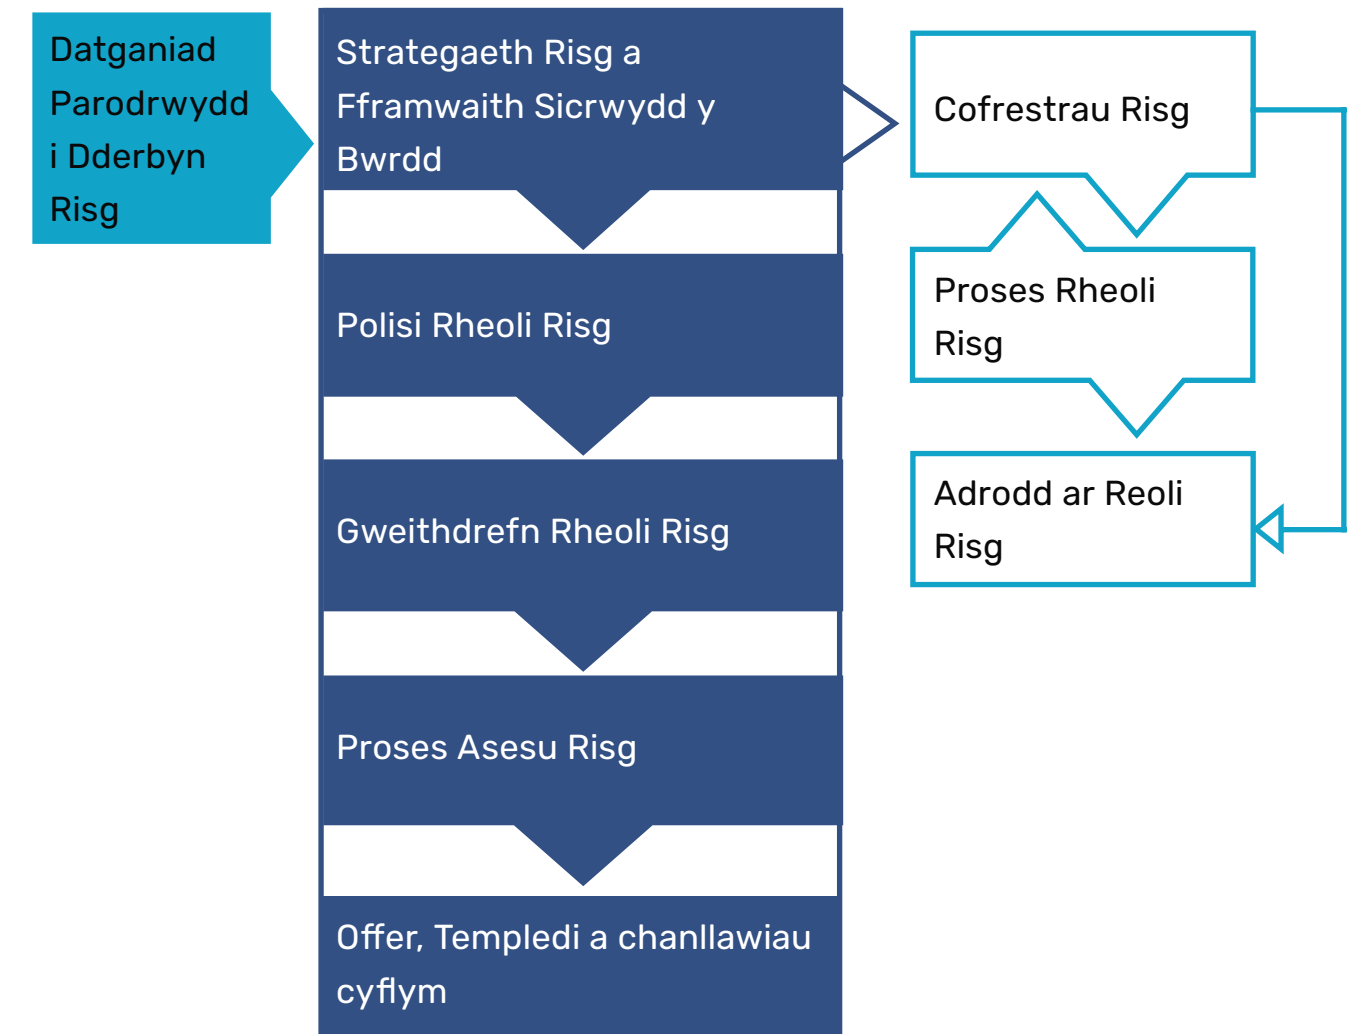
Datganiad Parodrwydd i Dderbyn Risg

Strategaeth Risg a Fframwaith Sicrwydd y Bwrdd

Polisi Rheoli Risg

Gweithdrefn Rheoli Risg

Proses Asesu Risg

Offer, Templedi a chanllawiau cyflym

Cofrestrau Risg

Proses Rheoli Risg

Adrodd ar Reoli Risg